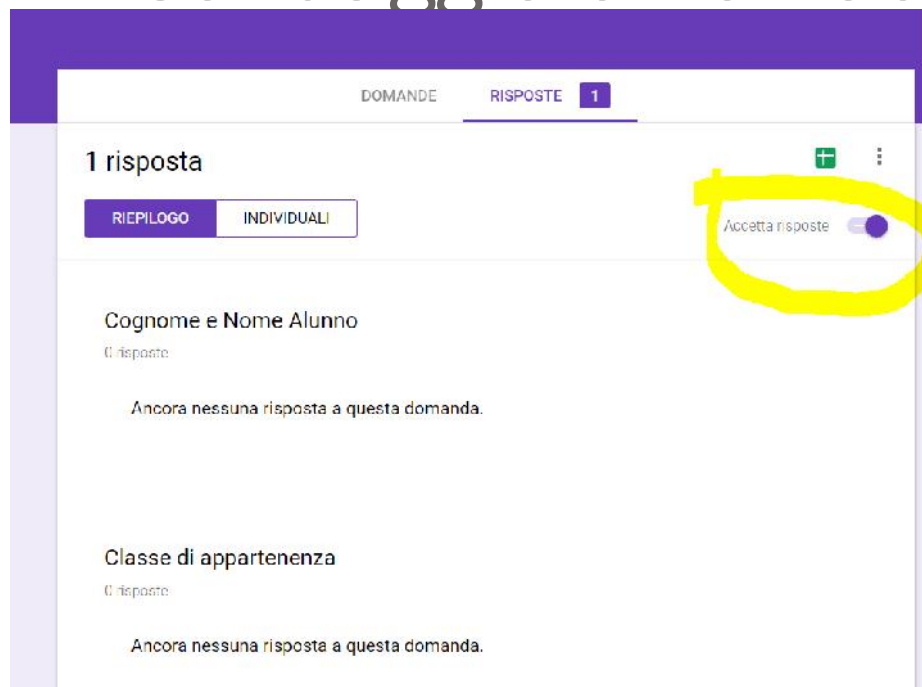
DOMANDE

RISPOSTE 1

1 risposta

RIEPILOGO

INDIVIDUALI

Accetta risposte

Cognome e Nome Alunno

0 risposte

Ancora nessuna risposta a questa domanda.

Classe di appartenenza

0 risposte

Ancora nessuna risposta a questa domanda.